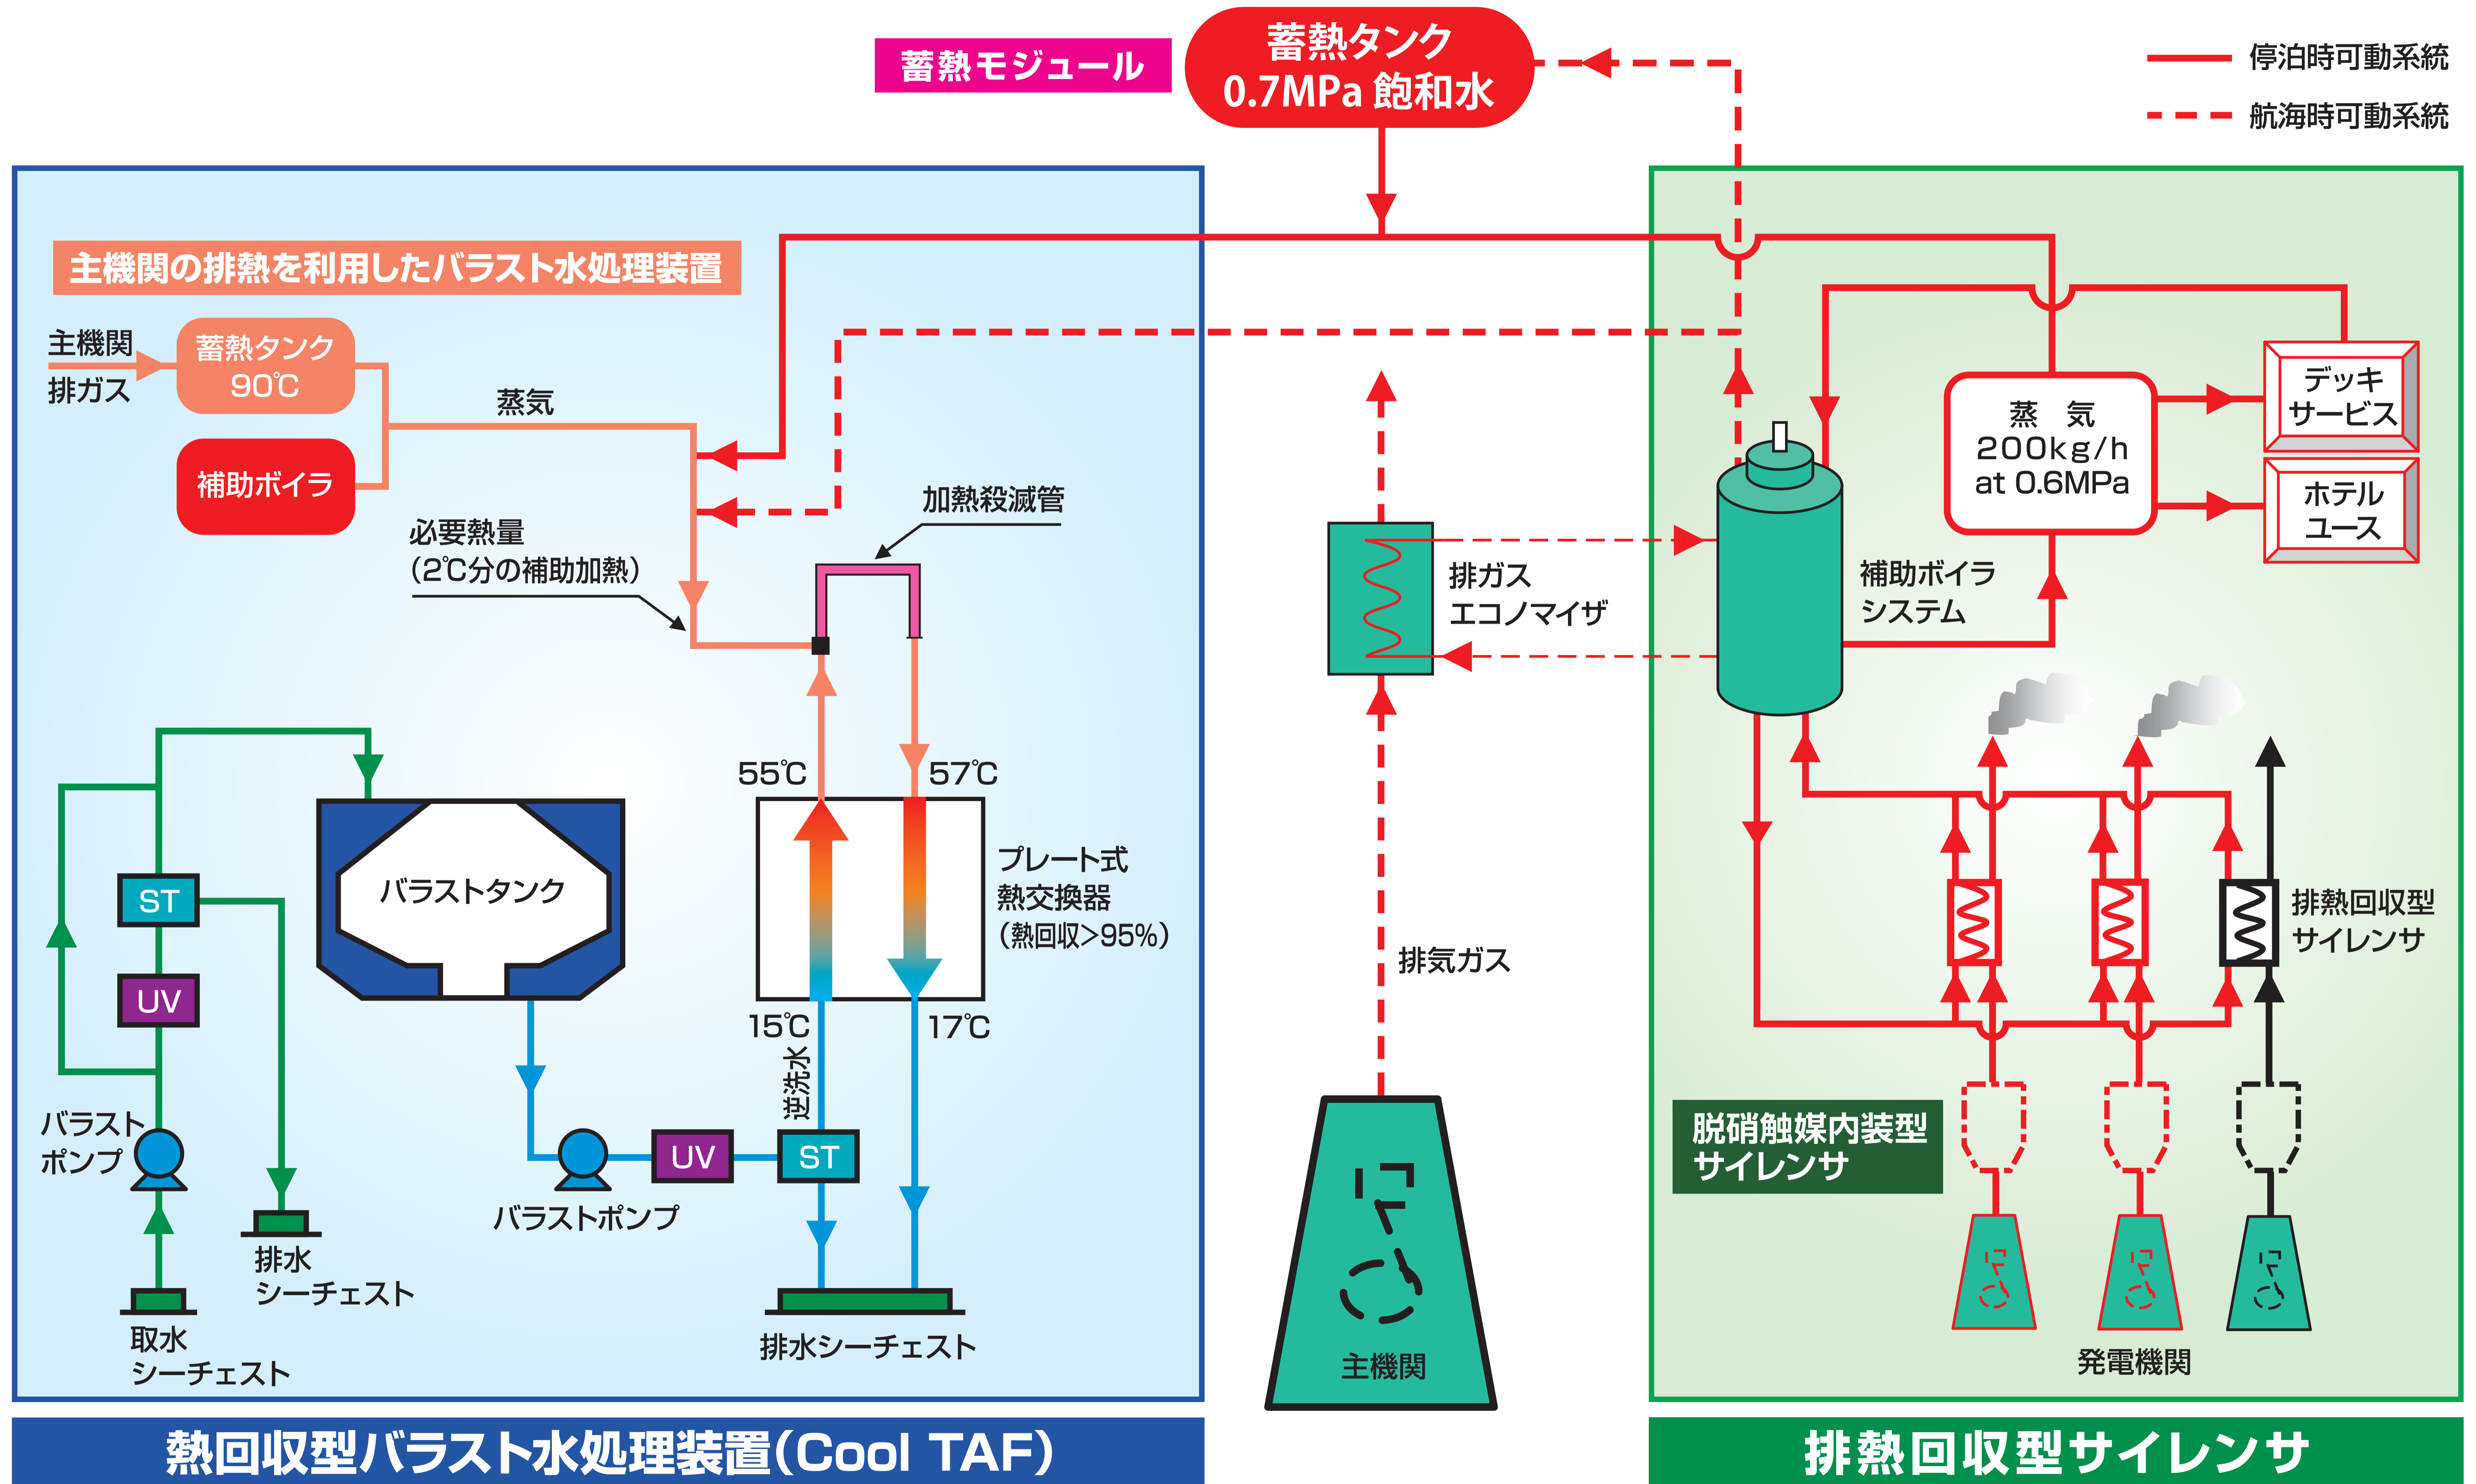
蓄熱モジュール

蓄熱タンク
0.7MPa 飽和水

停泊時可動系統

航海時可動系統

主機関の排熱を利用したバラスト水処理装置

主機関
排ガス

蓄熱タンク
90℃

補助ボイラ

蒸気

必要熱量
(2℃分の補助加熱)

加熱殺滅管

55℃

57℃

バラストタンク

プレート式
熱交換器
(熱回収>95%)

15℃

17℃

逆洗水

ST

UV

バラスト
ポンプ

排水
シーチェスト

取水
シーチェスト

UV

ST

バラストポンプ

排水シーチェスト

排ガス
エコノマイザ

排気ガス

主機関

蒸 気
200kg/h
at 0.6MPa

デッキ
サービス

ホテル
ユース

補助ボイラ
システム

排熱回収型
サイレンサ

脱硝触媒内装型
サイレンサ

発電機関

熱回収型バラスト水処理装置(Cool TAF)

排熱回収型サイレンサ